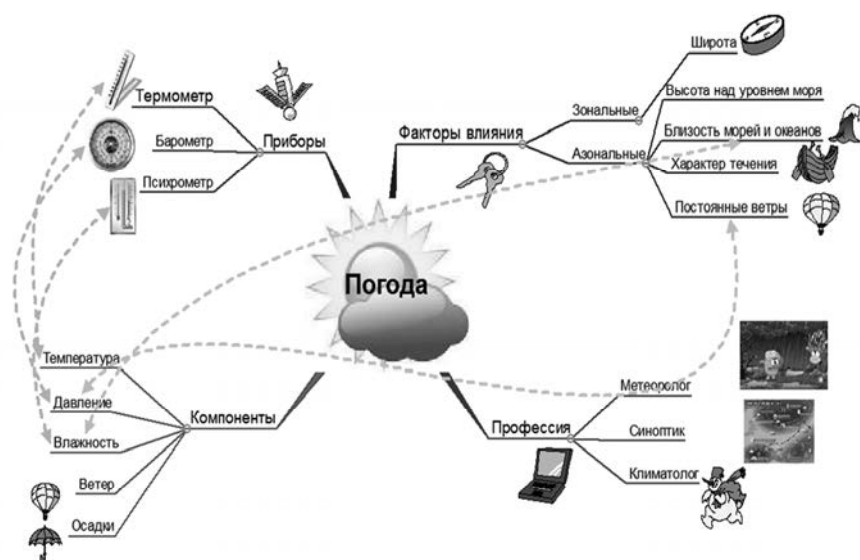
Погода

Приборы
Термометр
Барометр
Психрометр

Факторы влияния
Зональные
Широта
Азональные
Высота над уровнем моря
Близость морей и океанов
Характер течения
Постоянные ветры

Компоненты
Температура
Давление
Влажность
Ветер
Осадки

Профессия
Метеоролог
Синоптик
Климатолог